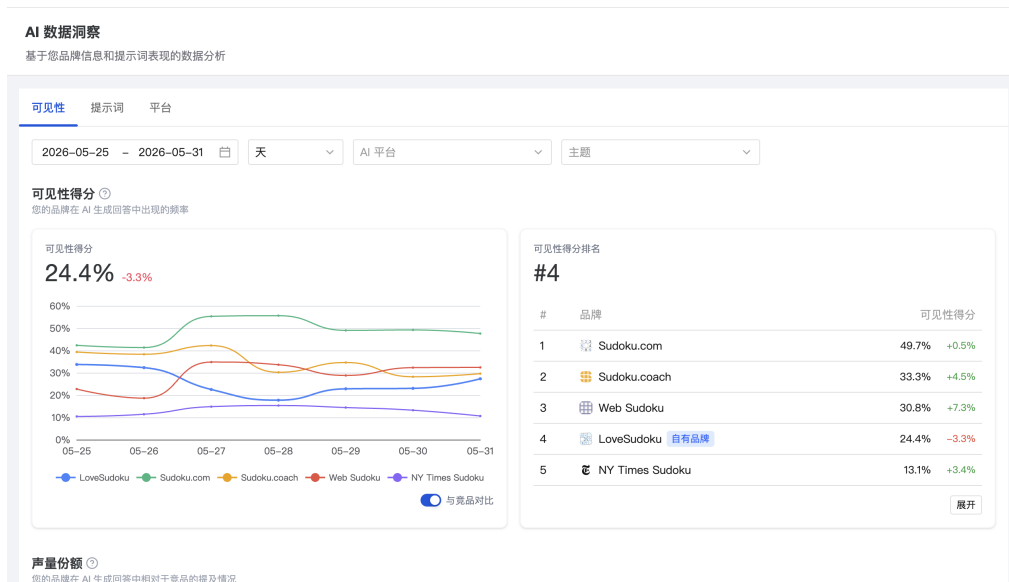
AI 数据洞察

基于您品牌信息和提示词表现的数据分析

可见性　提示词　平台

2026-05-25 – 2026-05-31　天　AI 平台　主题

可见性得分

您的品牌在 AI 生成回答中出现的频率

可见性得分

24.4% -3.3%

60%
50%
40%
30%
20%
10%
0%

05-25　05-26　05-27　05-28　05-29　05-30　05-31

LoveSudoku　Sudoku.com　Sudoku.coach　Web Sudoku　NY Times Sudoku

与竞品对比

可见性得分排名

#4

| # | 品牌 | 可见性得分 | |
|---|---|---|---|
| 1 | Sudoku.com | 49.7% | +0.5% |
| 2 | Sudoku.coach | 33.3% | +4.5% |
| 3 | Web Sudoku | 30.8% | +7.3% |
| 4 | LoveSudoku 自有品牌 | 24.4% | -3.3% |
| 5 | NY Times Sudoku | 13.1% | +3.4% |

展开

声量份额

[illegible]